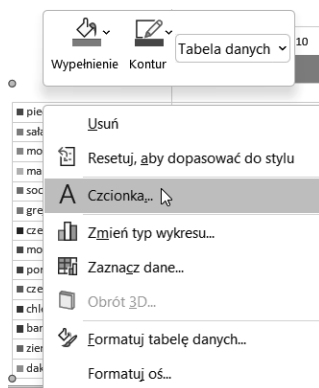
Wypełnienie Kontur Tabela danych

10

pie
sała
mo
ma
soc
gre
cze
mo
por
cze
chl
bar
zie
dak

Usuń
Resetuj, aby dopasować do stylu
Czcionka...
Zmień typ wykresu...
Zaznacz dane...
Obrót 3D...
Formatuj tabelę danych...
Formatuj oś...